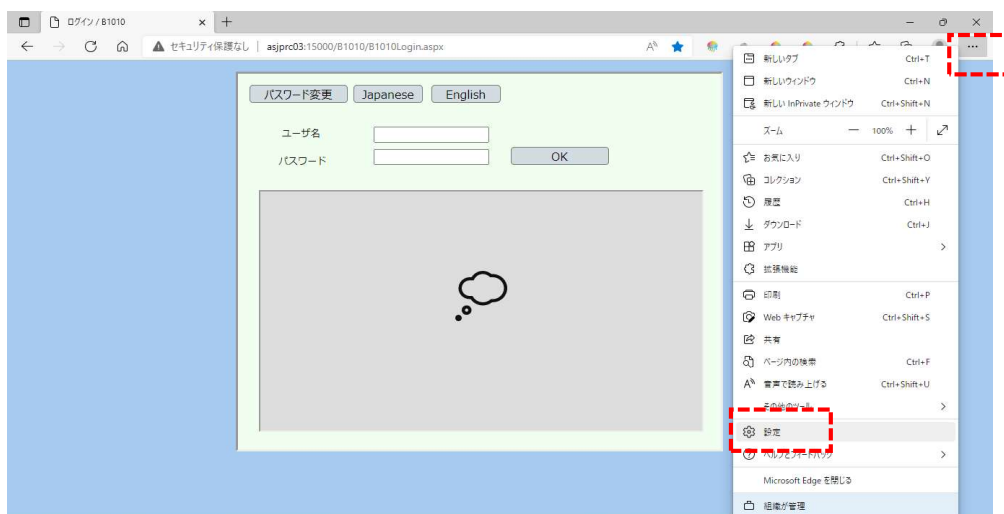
ログイン / B1010
セキュリティ保護なし | asjprc03:15000/B1010/B1010Login.aspx

パスワード変更 Japanese English

ユーザ名
パスワード
OK

新しいタブ Ctrl+T
新しいウィンドウ Ctrl+N
新しい InPrivate ウィンドウ Ctrl+Shift+N
ズーム — 100% +
お気に入り Ctrl+Shift+O
コレクション Ctrl+Shift+Y
履歴 Ctrl+H
ダウンロード Ctrl+J
アプリ
拡張機能
印刷 Ctrl+P
Web キャプチャ Ctrl+Shift+S
共有
ページ内の検索 Ctrl+F
音声で読み上げる Ctrl+Shift+U
その他のツール
設定
ヘルプとフィードバック
Microsoft Edge を閉じる
組織が管理